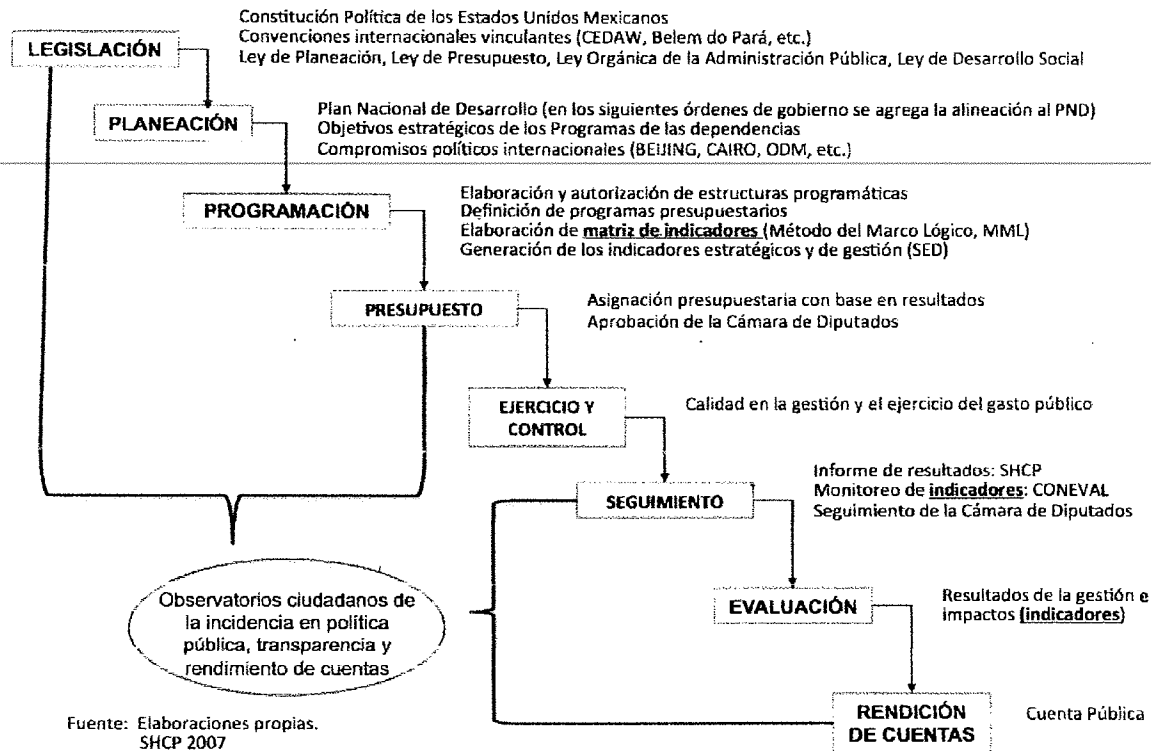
LEGISLACIÓN

Constitución Política de los Estados Unidos Mexicanos
Convenciones internacionales vinculantes (CEDAW, Belem do Pará, etc.)
Ley de Planeación, Ley de Presupuesto, Ley Orgánica de la Administración Pública, Ley de Desarrollo Social

PLANEACIÓN

Plan Nacional de Desarrollo (en los siguientes órdenes de gobierno se agrega la alineación al PND)
Objetivos estratégicos de los Programas de las dependencias
Compromisos políticos internacionales (BEIJING, CAIRO, ODM, etc.)

PROGRAMACIÓN

Elaboración y autorización de estructuras programáticas
Definición de programas presupuestarios
Elaboración de matriz de indicadores (Método del Marco Lógico, MML)
Generación de los indicadores estratégicos y de gestión (SED)

PRESUPUESTO

Asignación presupuestaria con base en resultados
Aprobación de la Cámara de Diputados

EJERCICIO Y CONTROL

Calidad en la gestión y el ejercicio del gasto público

SEGUIMIENTO

Informe de resultados: SHCP
Monitoreo de indicadores: CONEVAL
Seguimiento de la Cámara de Diputados

Observatorios ciudadanos de la incidencia en política pública, transparencia y rendimiento de cuentas

EVALUACIÓN

Resultados de la gestión e impactos (indicadores)

RENDICIÓN DE CUENTAS

Cuenta Pública

Fuente: Elaboraciones propias.
SHCP 2007